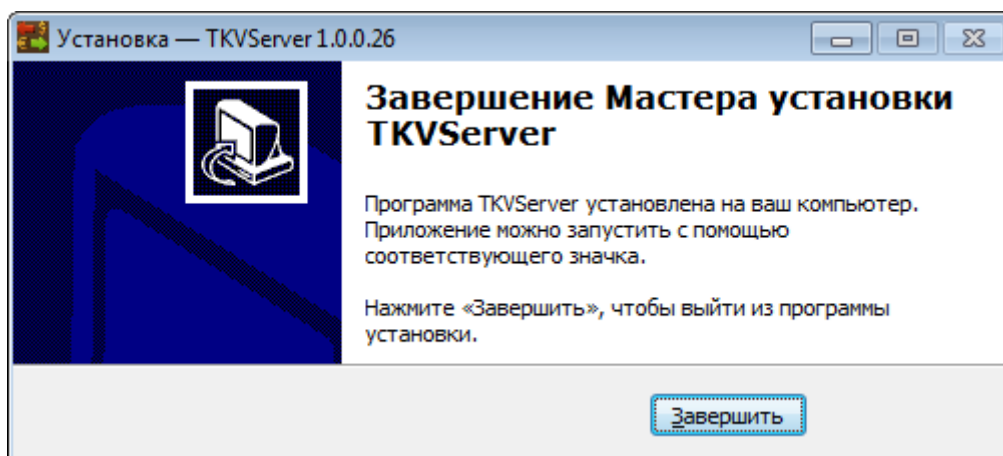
Установка — TKVServer 1.0.0.26

Завершение Мастера установки TKVServer

Программа TKVServer установлена на ваш компьютер. Приложение можно запустить с помощью соответствующего значка.

Нажмите «Завершить», чтобы выйти из программы установки.

Завершить